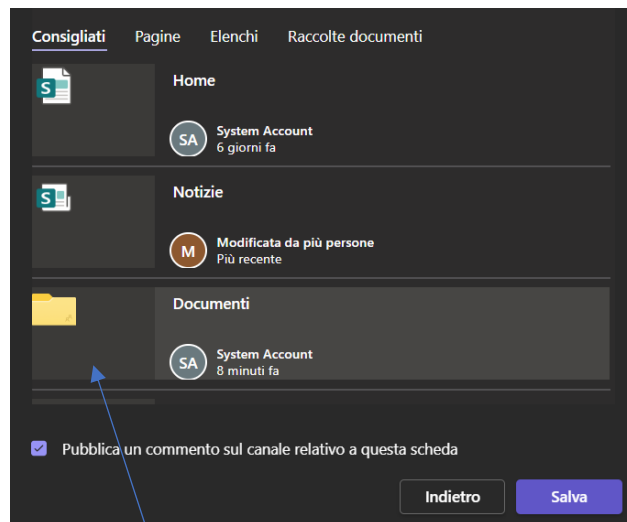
Consigliati Pagine Elenchi Raccolte documenti

Home
SA System Account
6 giorni fa

Notizie
M Modificata da più persone
Più recente

Documenti
SA System Account
8 minuti fa

Pubblica un commento sul canale relativo a questa scheda

Indietro
Salva